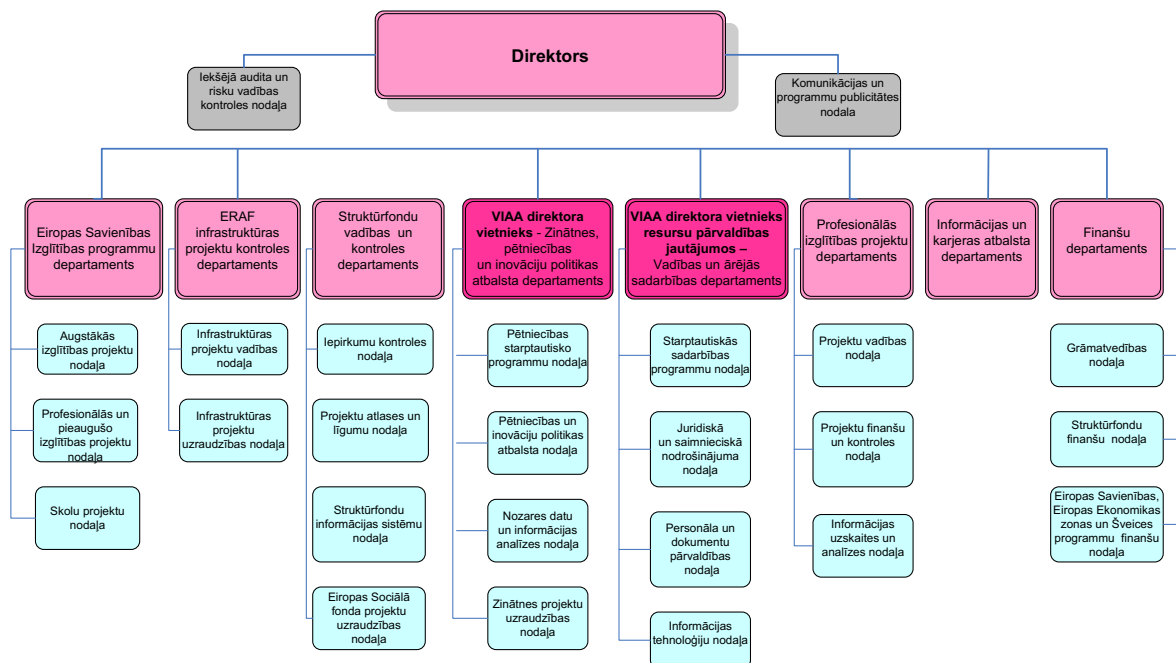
Direktors

Iekšējā audita un risku vadības kontroles nodaļa

Komunikācijas un programmu publicitātes nodaļa

Eiropas Savienības Izglītības programmu departaments

Augstākās izglītības projektu nodaļa

Profesionālās un pieaugušo izglītības projektu nodaļa

Skolu projektu nodaļa

ERAF infrastruktūras projektu kontroles departaments

Infrastruktūras projektu vadības nodaļa

Infrastruktūras projektu uzraudzības nodaļa

Struktūrfondu vadības un kontroles departaments

Iepirkumu kontroles nodaļa

Projektu atlases un līgumu nodaļa

Struktūrfondu informācijas sistēmu nodaļa

Eiropas Sociālā fonda projektu uzraudzības nodaļa

VIAA direktora vietnieks - Zinātnes, pētniecības un inovāciju politikas atbalsta departaments

Pētniecības starptautisko programmu nodaļa

Pētniecības un inovāciju politikas atbalsta nodaļa

Nozares datu un informācijas analīzes nodaļa

Zinātnes projektu uzraudzības nodaļa

VIAA direktora vietnieks resursu pārvaldības jautājumos – Vadības un ārējās sadarbības departaments

Starptautiskās sadarbības programmu nodaļa

Juridiskā un saimnieciskā nodrošinājuma nodaļa

Personāla un dokumentu pārvaldības nodaļa

Informācijas tehnoloģiju nodaļa

Profesionālās izglītības projektu departaments

Projektu vadības nodaļa

Projektu finanšu un kontroles nodaļa

Informācijas uzskaites un analīzes nodaļa

Informācijas un karjeras atbalsta departaments

Finanšu departaments

Grāmatvedības nodaļa

Struktūrfondu finanšu nodaļa

Eiropas Savienības, Eiropas Ekonomikas zonas un Šveices programmu finanšu nodaļa